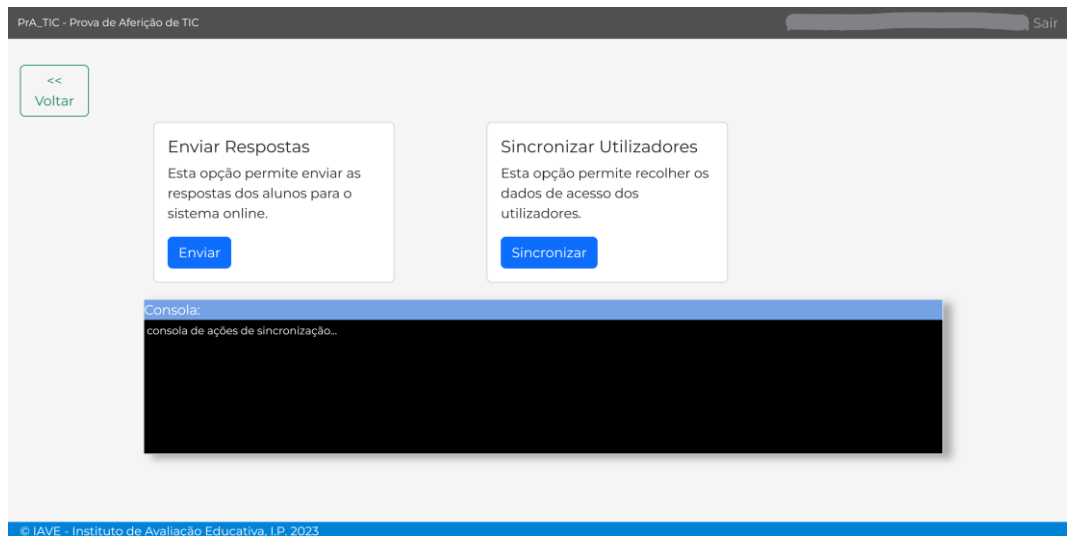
PrA_TIC - Prova de Aferição de TIC

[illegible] Sair

<<
Voltar

Enviar Respostas

Esta opção permite enviar as respostas dos alunos para o sistema online.

Enviar

Sincronizar Utilizadores

Esta opção permite recolher os dados de acesso dos utilizadores.

Sincronizar

Consola:

consola de ações de sincronização...

© IAVE - Instituto de Avaliação Educativa, I.P. 2023